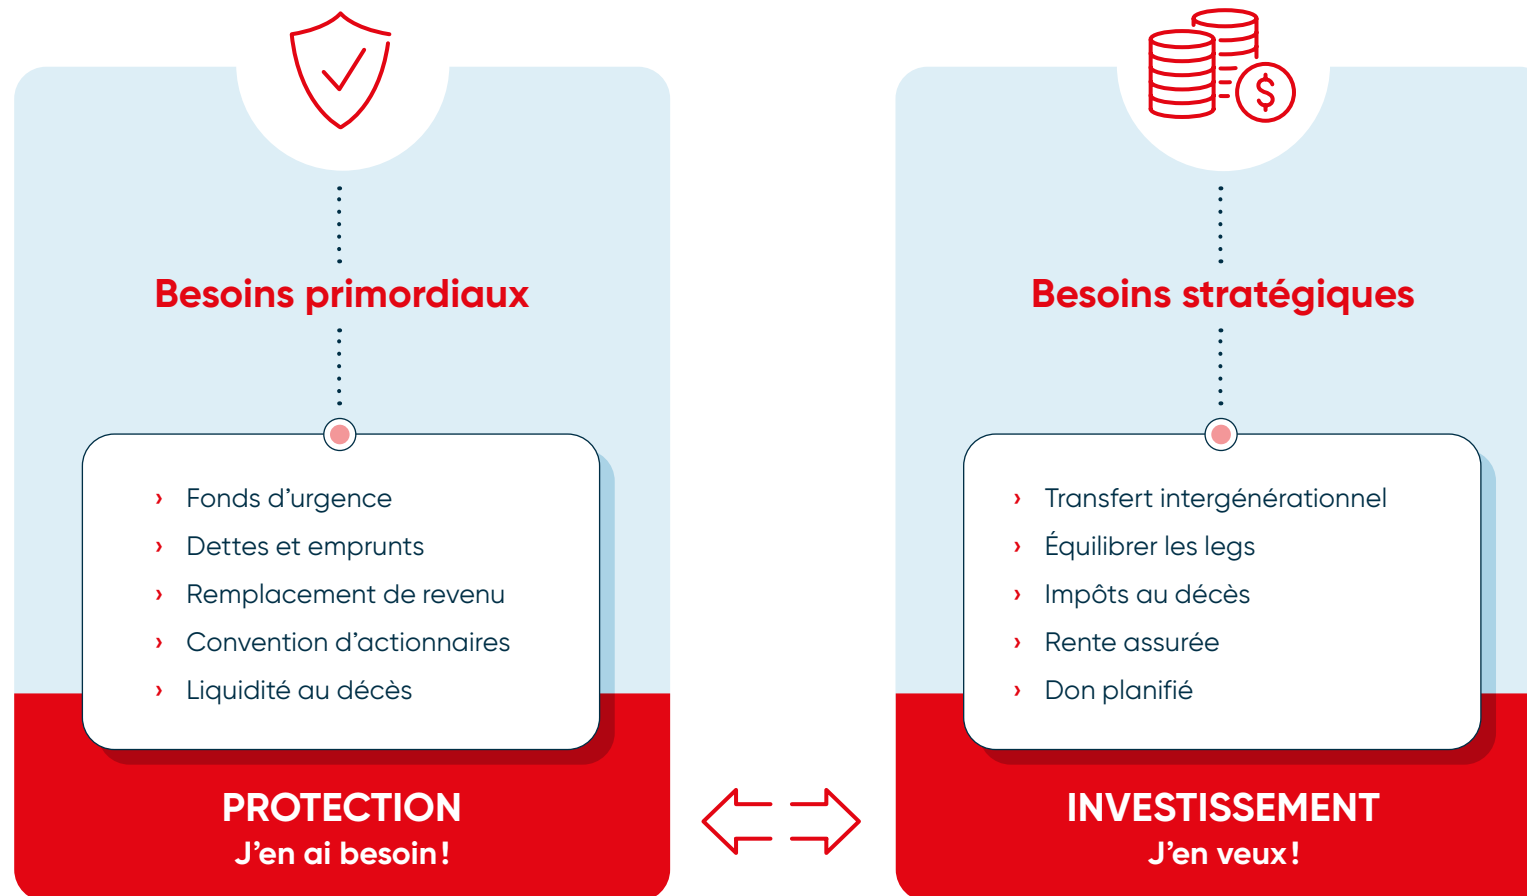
Besoins primordiaux

› Fonds d’urgence
› Dettes et emprunts
› Remplacement de revenu
› Convention d’actionnaires
› Liquidité au décès

PROTECTION
J’en ai besoin!

Besoins stratégiques

› Transfert intergénérationnel
› Équilibrer les legs
› Impôts au décès
› Rente assurée
› Don planifié

INVESTISSEMENT
J’en veux!